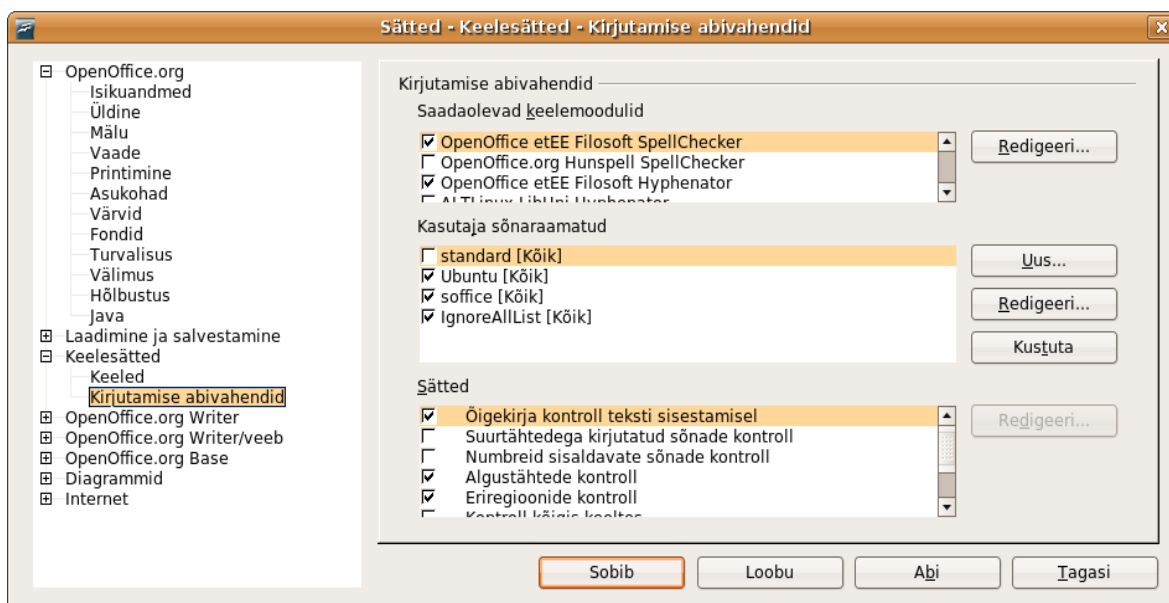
Sätted - Keelesätted - Kirjutamise abivahendid

OpenOffice.org
Isikuandmed
Üldine
Mälu
Vaade
Printimine
Asukohad
Värvid
Fondid
Turvalisus
Välimus
Hõlbustus
Java
Laadimine ja salvestamine
Keelesätted
Keeled
Kirjutamise abivahendid
OpenOffice.org Writer
OpenOffice.org Writer/veeb
OpenOffice.org Base
Diagrammid
Internet

Kirjutamise abivahendid
Saadaolevad keelemoodulid
☑ OpenOffice etEE Filosoft SpellChecker
☐ OpenOffice.org Hunspell SpellChecker
☑ OpenOffice etEE Filosoft Hyphenator
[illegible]
Redigeeri...

Kasutaja sõnaraamatud
☐ standard [Kõik]
☑ Ubuntu [Kõik]
☑ soffice [Kõik]
☑ IgnoreAllList [Kõik]
Uus...
Redigeeri...
Kustuta

Sätted
☑ Õigekirja kontroll teksti sisestamisel
☐ Suurtähtedega kirjutatud sõnade kontroll
☐ Numbreid sisaldavate sõnade kontroll
☑ Algustähtede kontroll
☑ Eriregioonide kontroll
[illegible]
Redigeeri...

Sobib
Loobu
Abi
Tagasi